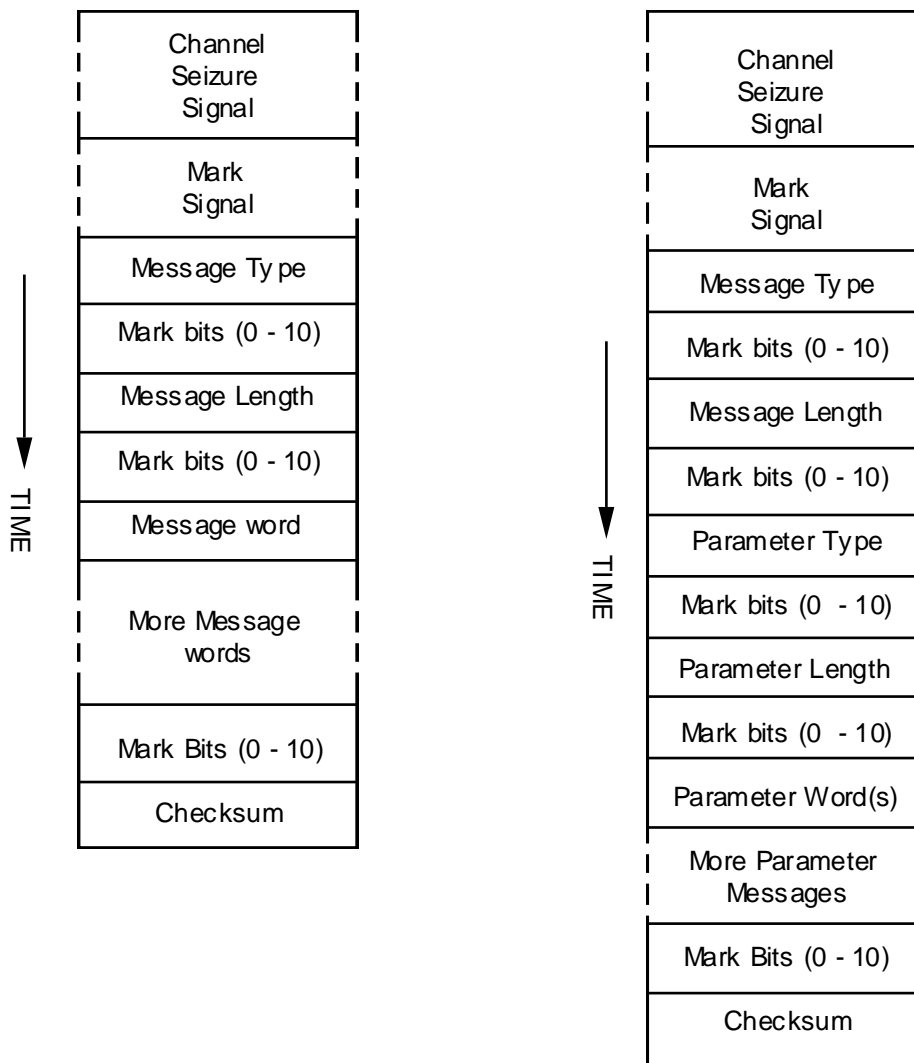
Channel Seizure Signal

Mark Signal

Message Type

Mark bits (0 - 10)

Message Length

Mark bits (0 - 10)

Message word

More Message words

Mark Bits (0 - 10)

Checksum

TIME

Channel Seizure Signal

Mark Signal

Message Type

Mark bits (0 - 10)

Message Length

Mark bits (0 - 10)

Parameter Type

Mark bits (0 - 10)

Parameter Length

Mark bits (0 - 10)

Parameter Word(s)

More Parameter Messages

Mark Bits (0 - 10)

Checksum

TIME